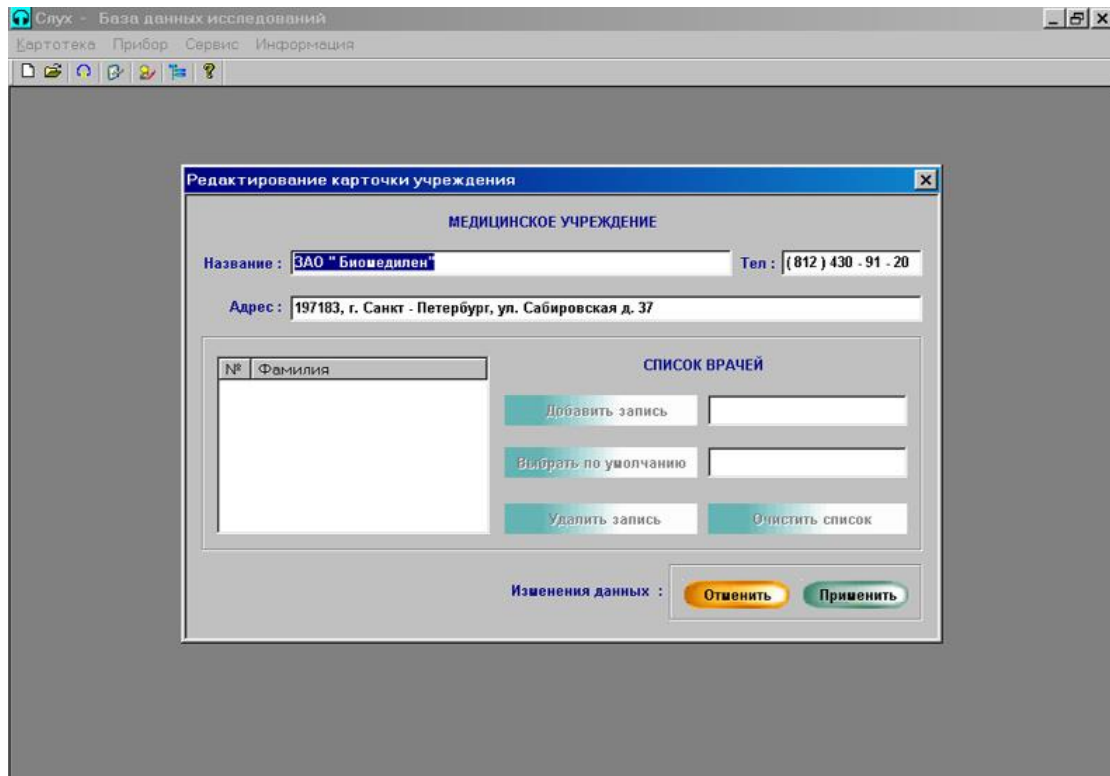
Слух - База данных исследований

Картотека Прибор Сервис Информация

Редактирование карточки учреждения

МЕДИЦИНСКОЕ УЧРЕЖДЕНИЕ

Название : ЗАО " Биомедилен"

Тел : (812) 430 - 91 - 20

Адрес : 197183, г. Санкт - Петербург, ул. Сабировская д. 37

| № | Фамилия |
|---|---|

СПИСОК ВРАЧЕЙ

Добавить запись

Выбрать по умолчанию

Удалить запись

Очистить список

Изменения данных :

Отменить

Применить